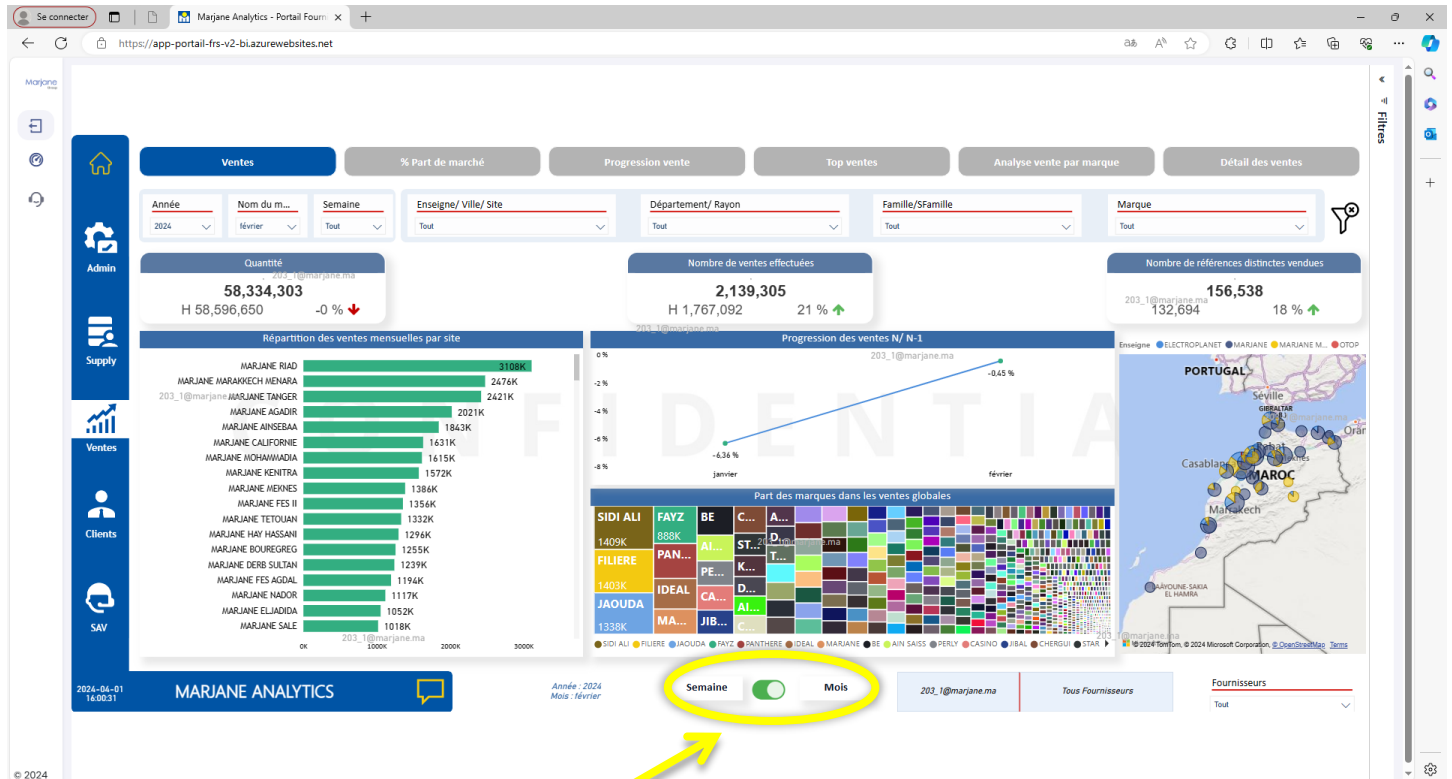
Se connecter

Marjane Analytics - Portail Fourni

https://app-portail-frs-v2-bi.azurewebsites.net

Marjane

Ventes | % Part de marché | Progression vente | Top ventes | Analyse vente par marque | Détail des ventes

Filtres

Admin

Supply

Ventes

Clients

SAV

Année 2024
Nom du m... février
Semaine Tout
Enseigne/ Ville/ Site Tout
Département/ Rayon Tout
Famille/SFamille Tout
Marque Tout

Quantité
58,334,303
H 58,596,650 -0 %

Nombre de ventes effectuées
2,139,305
H 1,767,092 21 %

Nombre de références distinctes vendues
156,538
132,694 18 %

203_1@marjane.ma

Répartition des ventes mensuelles par site

| Site | Valeur |
|---|---|
| MARJANE RIAD | 3108K |
| MARJANE MARAKKECH MENARA | 2476K |
| MARJANE TANGER | 2421K |
| MARJANE AGADIR | 2021K |
| MARJANE AINSEBAA | 1843K |
| MARJANE CALIFORNIE | 1631K |
| MARJANE MOHAMMADIA | 1615K |
| MARJANE KENITRA | 1572K |
| MARJANE MEKNES | 1386K |
| MARJANE FES II | 1356K |
| MARJANE TETOUAN | 1332K |
| MARJANE HAY HASSANI | 1296K |
| MARJANE BOUREGREG | 1255K |
| MARJANE DERB SULTAN | 1239K |
| MARJANE FES AGDAL | 1194K |
| MARJANE NADOR | 1117K |
| MARJANE ELJADIDA | 1052K |
| MARJANE SALE | 1018K |

0K 1000K 2000K 3000K

Progression des ventes N/ N-1
0 % -2 % -4 % -6 % -8 %
-6,36 % -0,45 %
janvier février

CONFIDENTIA

Part des marques dans les ventes globales
SIDI ALI 1409K
FILIERE 1403K
JAOUDA 1338K
FAYZ 888K
PAN...
IDEAL
MA...
BE
AI...
PE...
CA...
JIB...
C... ST... K... D... AI... C... A... D... T...

SIDI ALI FILIERE JAOUDA FAYZ PANTHERE IDEAL MARJANE BE AIN SAISS PERLY CASINO JIBAL CHERGUI STAR

Enseigne ELECTROPLANET MARJANE MARJANE M... OTOP
PORTUGAL Seville GIBRALTAR Oran Rabat Casablanca MAROC Marrakech LAÂYOUNE-SAKIA EL HAMRA
© 2024 TomTom, © 2024 Microsoft Corporation, © OpenStreetMap Terms

2024-04-01 16:00:31
MARJANE ANALYTICS

Année : 2024
Mois : février

Semaine Mois

203_1@marjane.ma
Tous Fournisseurs

Fournisseurs
Tout

© 2024